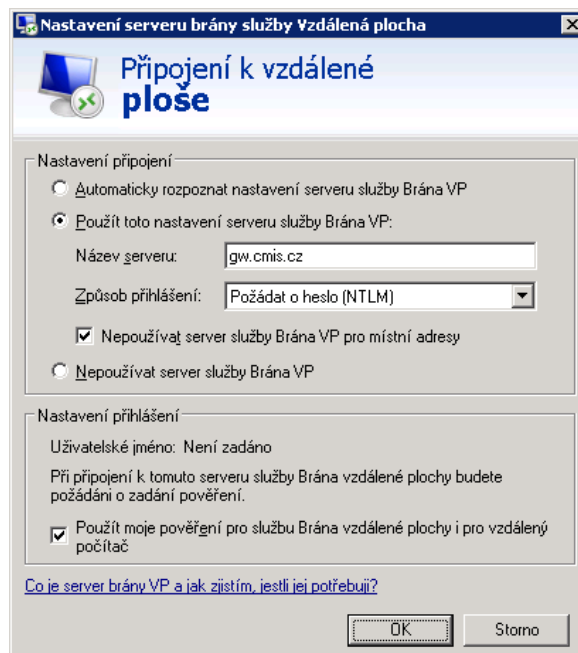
Nastavení serveru brány služby Vzdálená plocha

Připojení k vzdálené ploše

Nastavení připojení

Automaticky rozpoznat nastavení serveru služby Brána VP

Použít toto nastavení serveru služby Brána VP:

Název serveru: gw.cmis.cz

Způsob přihlášení: Požádat o heslo (NTLM)

Nepoužívat server služby Brána VP pro místní adresy

Nepoužívat server služby Brána VP

Nastavení přihlášení

Uživatelské jméno: Není zadáno

Při připojení k tomuto serveru služby Brána vzdálené plochy budete požádáni o zadání pověření.

Použít moje pověření pro službu Brána vzdálené plochy i pro vzdálený počítač

Co je server brány VP a jak zjistím, jestli jej potřebuji?

OK

Storno